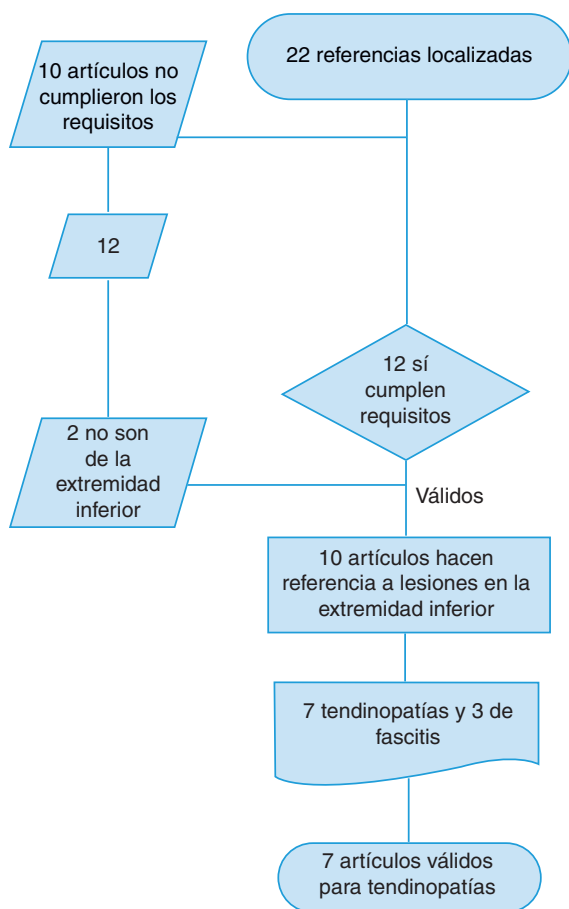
22 referencias localizadas

10 artículos no cumplieron los requisitos

12

12 sí cumplen requisitos

2 no son de la extremidad inferior

Válidos

10 artículos hacen referencia a lesiones en la extremidad inferior

7 tendinopatías y 3 de fascitis

7 artículos válidos para tendinopatías